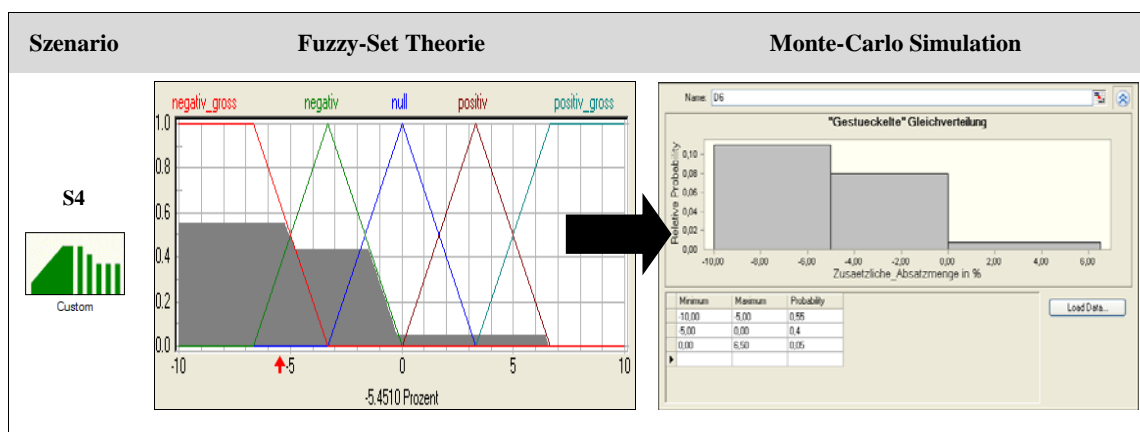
| Szenario | Fuzzy-Set Theorie | Monte-Carlo Simulation |
|---|---|---|
| S4 Custom | negativ_gross negativ null positiv positiv_gross 1.0 0.8 0.6 0.4 0.2 0.0 -10 -5 0 5 10 -5.4510 Prozent | Name: D6 "Gestueckelte" Gleichverteilung Relative Probability 0,10 0,08 0,06 0,04 0,02 0,00 -10,00 -8,00 -6,00 -4,00 -2,00 0,00 2,00 4,00 6,00 Zusaetzliche_Absatzmenge in % Load Data... |

| Minimum | Maximum | Probability |
|---|---|---|
| -10,00 | -5,00 | 0,55 |
| -5,00 | 0,00 | 0,4 |
| 0,00 | 6,50 | 0,05 |